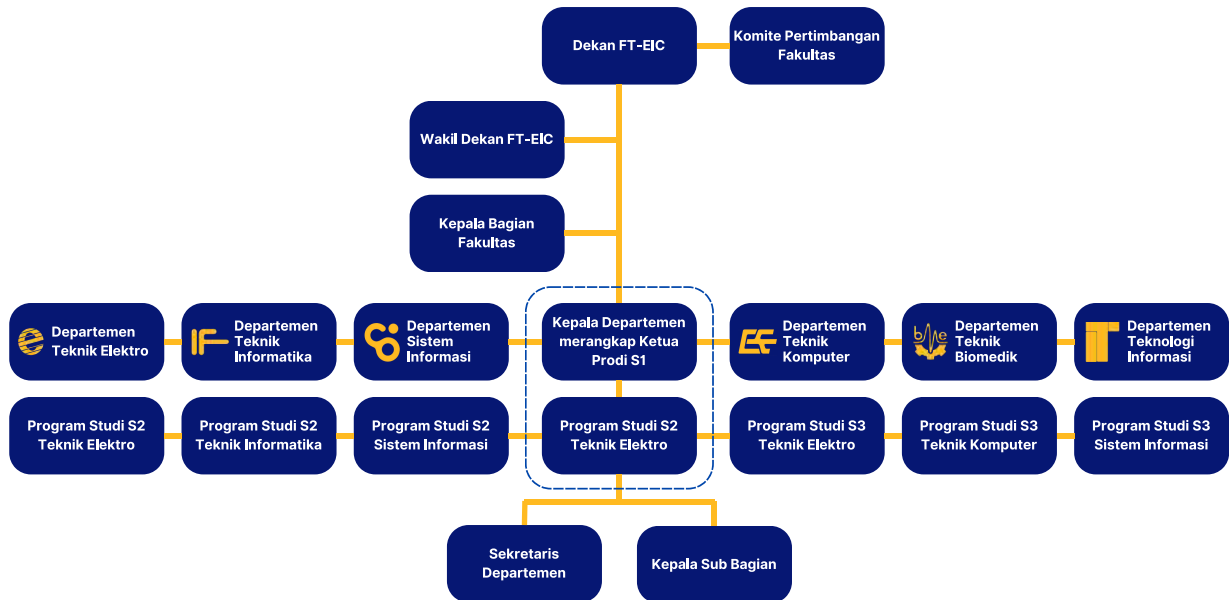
Dekan FT-EIC

Komite Pertimbangan Fakultas

Wakil Dekan FT-EIC

Kepala Bagian Fakultas

Departemen Teknik Elektro

IF Departemen Teknik Informatika

Departemen Sistem Informasi

Kepala Departemen merangkap Ketua Prodi S1

Departemen Teknik Komputer

Departemen Teknik Biomedik

Departemen Teknologi Informasi

Program Studi S2 Teknik Elektro

Program Studi S2 Teknik Informatika

Program Studi S2 Sistem Informasi

Program Studi S2 Teknik Elektro

Program Studi S3 Teknik Elektro

Program Studi S3 Teknik Komputer

Program Studi S3 Sistem Informasi

Sekretaris Departemen

Kepala Sub Bagian